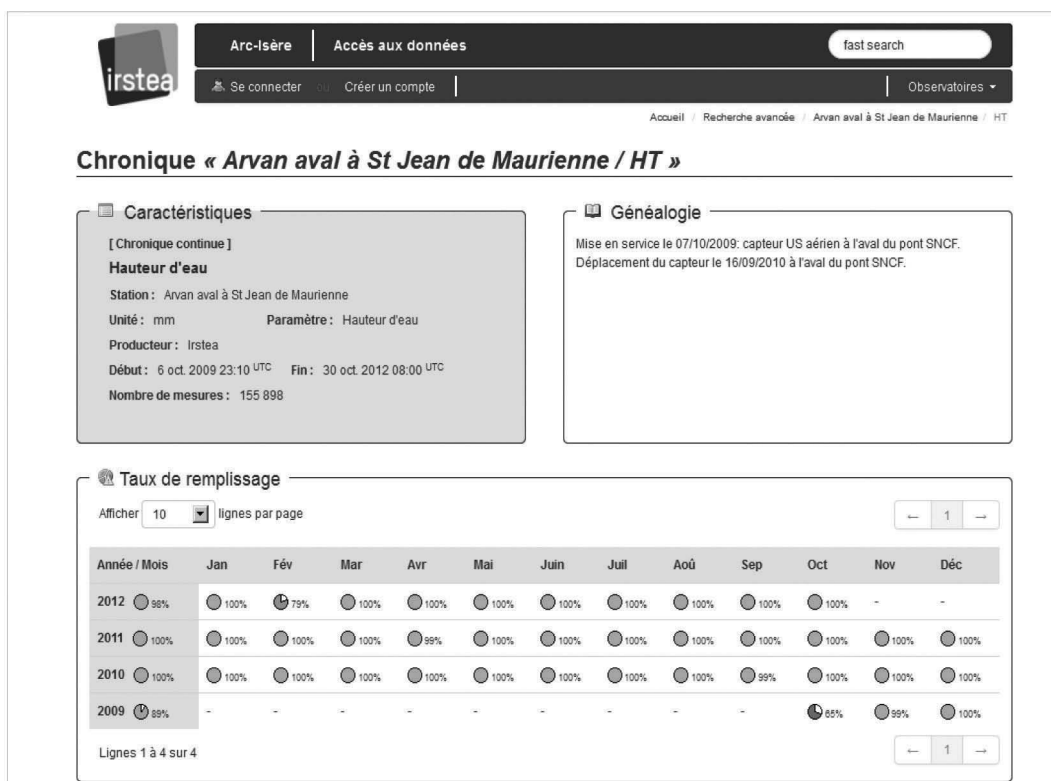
irstea

Arc-Isère | Accès aux données

fast search

Se connecter ou Créer un compte

Observatoires

Accueil / Recherche avancée / Arvan aval à St Jean de Maurienne / HT

Chronique « Arvan aval à St Jean de Maurienne / HT »

Caractéristiques

[ Chronique continue ]

Hauteur d'eau

Station : Arvan aval à St Jean de Maurienne

Unité : mm Paramètre : Hauteur d'eau

Producteur : Irstea

Début : 6 oct. 2009 23:10 UTC Fin : 30 oct. 2012 08:00 UTC

Nombre de mesures : 155 898

Généalogie

Mise en service le 07/10/2009: capteur US aérien à l'aval du pont SNCF. Déplacement du capteur le 16/09/2010 à l'aval du pont SNCF.

Taux de remplissage

Afficher 10 lignes par page

← 1 →

| Année / Mois | Jan | Fév | Mar | Avr | Mai | Juin | Juil | Aoû | Sep | Oct | Nov | Déc |
|---|---|---|---|---|---|---|---|---|---|---|---|---|
| 2012 98% | 100% | 79% | 100% | 100% | 100% | 100% | 100% | 100% | 100% | 100% | - | - |
| 2011 100% | 100% | 100% | 100% | 99% | 100% | 100% | 100% | 100% | 100% | 100% | 100% | 100% |
| 2010 100% | 100% | 100% | 100% | 100% | 100% | 100% | 100% | 100% | 99% | 100% | 100% | 100% |
| 2009 89% | - | - | - | - | - | - | - | - | - | 65% | 99% | 100% |

Lignes 1 à 4 sur 4

← 1 →